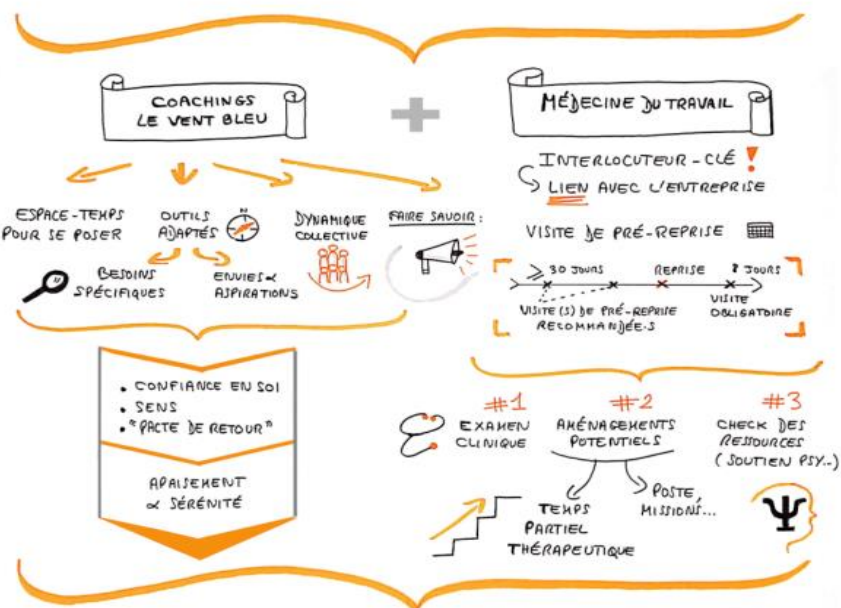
COACHINGS LE VENT BLEU

MÉDECINE DU TRAVAIL

ESPACE-TEMPS POUR SE POSER

OUTILS ADAPTÉS

BESOINS SPÉCIFIQUES

ENVIES & ASPIRATIONS

DYNAMIQUE COLLECTIVE

FAIRE SAVOIR :

INTERLOCUTEUR - CLÉ !

LIEN AVEC L'ENTREPRISE

VISITE DE PRÉ-REPRISE

≥ 30 JOURS

REPRISE

8 JOURS

VISITE(S) DE PRÉ-REPRISE RECOMMANDÉE.S

VISITE OBLIGATOIRE

• CONFIANCE EN SOI
• SENS
• "PACTE DE RETOUR"

APAISEMENT & SÉRÉNITÉ

#1 EXAMEN CLINIQUE

#2 AMÉNAGEMENTS POTENTIELS

#3 CHECK DES RESSOURCES (SOUTIEN PSY..)

TEMPS PARTIEL THÉRAPEUTIQUE

POSTE, MISSIONS...

Ψ